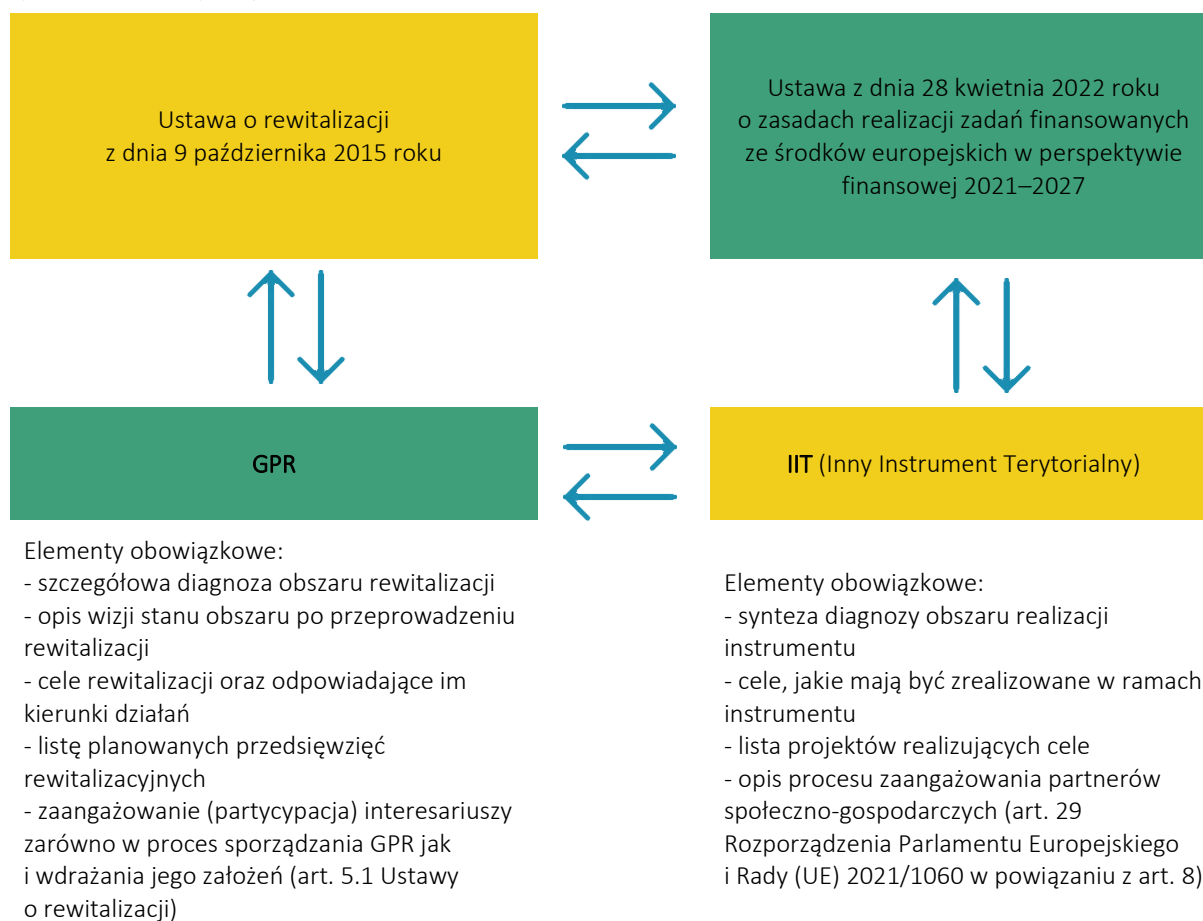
Ustawa o rewitalizacji
z dnia 9 października 2015 roku

Ustawa z dnia 28 kwietnia 2022 roku
o zasadach realizacji zadań finansowanych ze środków europejskich w perspektywie finansowej 2021–2027

GPR

IIT (Inny Instrument Terytorialny)

Elementy obowiązkowe:
- szczegółowa diagnoza obszaru rewitalizacji
- opis wizji stanu obszaru po przeprowadzeniu rewitalizacji
- cele rewitalizacji oraz odpowiadające im kierunki działań
- listę planowanych przedsięwzięć rewitalizacyjnych
- zaangażowanie (partycypacja) interesariuszy zarówno w proces sporządzania GPR jak i wdrażania jego założeń (art. 5.1 Ustawy o rewitalizacji)

Elementy obowiązkowe:
- synteza diagnozy obszaru realizacji instrumentu
- cele, jakie mają być zrealizowane w ramach instrumentu
- lista projektów realizujących cele
- opis procesu zaangażowania partnerów społeczno-gospodarczych (art. 29 Rozporządzenia Parlamentu Europejskiego i Rady (UE) 2021/1060 w powiązaniu z art. 8)